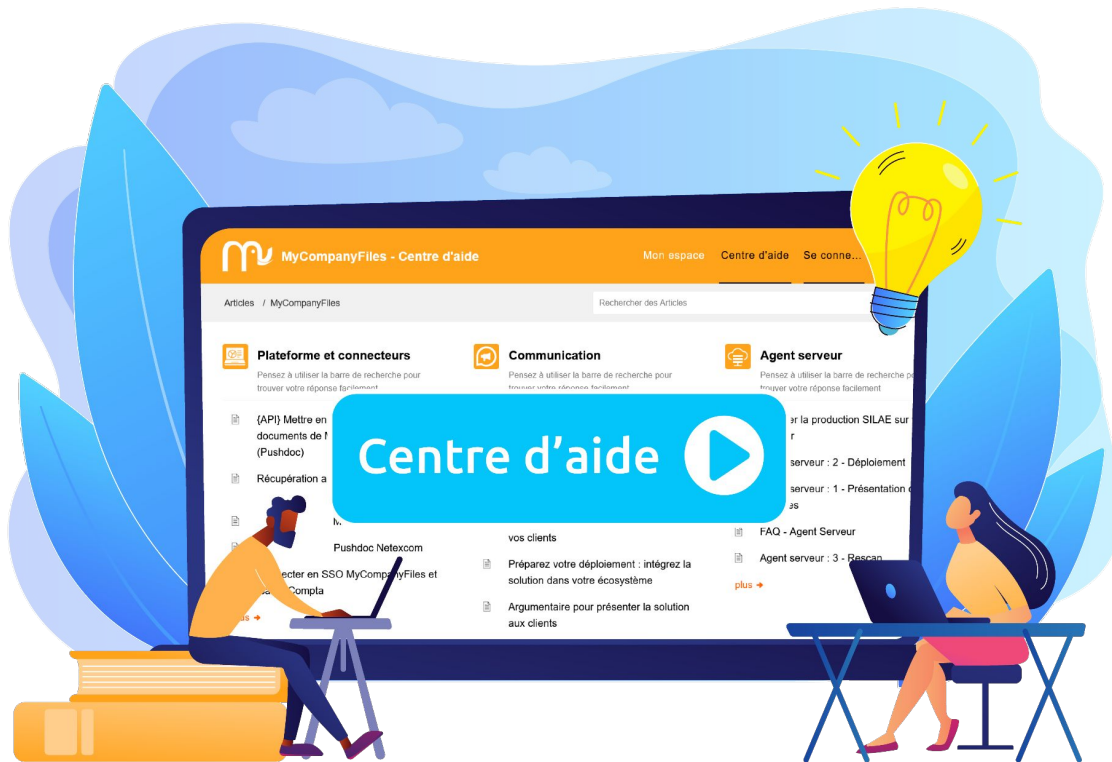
MyCompanyFiles - Centre d'aide

Mon espace
Centre d'aide
Se conne...

Articles / MyCompanyFiles

Rechercher des Articles

Plateforme et connecteurs

Pensez à utiliser la barre de recherche pour trouver votre réponse facilement

{API} Mettre en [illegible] documents de N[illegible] (Pushdoc)

Récupération a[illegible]

M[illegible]

Pushdoc Netexcom

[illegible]ecter en SSO MyCompanyFiles et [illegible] Compta

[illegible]s →

Communication

Pensez à utiliser la barre de recherche pour trouver votre réponse facilement

vos clients

Préparez votre déploiement : intégrez la solution dans votre écosystème

Argumentaire pour présenter la solution aux clients

Agent serveur

Pensez à utiliser la barre de recherche pour trouver votre réponse facilement

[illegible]er la production SILAE sur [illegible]r

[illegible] serveur : 2 - Déploiement

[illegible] serveur : 1 - Présentation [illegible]es

FAQ - Agent Serveur

Agent serveur : 3 - Rescan

plus →

Centre d'aide